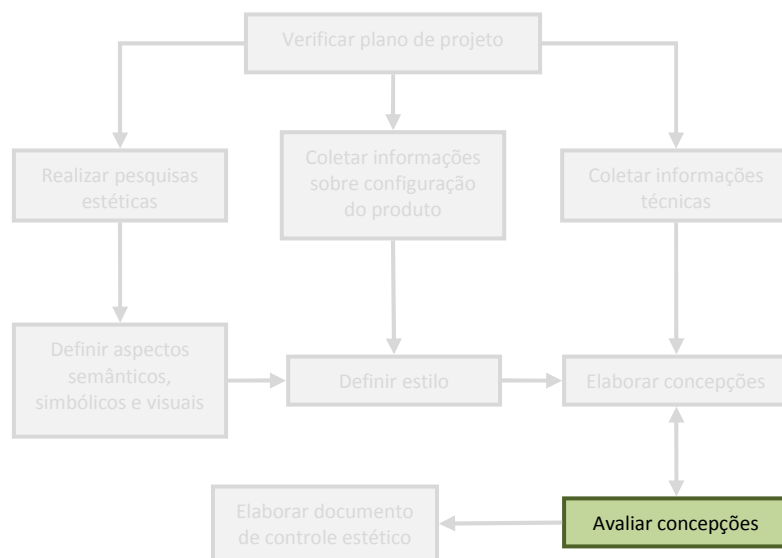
Verificar plano de projeto

Realizar pesquisas estéticas

Coletar informações sobre configuração do produto

Coletar informações técnicas

Definir aspectos semânticos, simbólicos e visuais

Definir estilo

Elaborar concepções

Elaborar documento de controle estético

Avaliar concepções